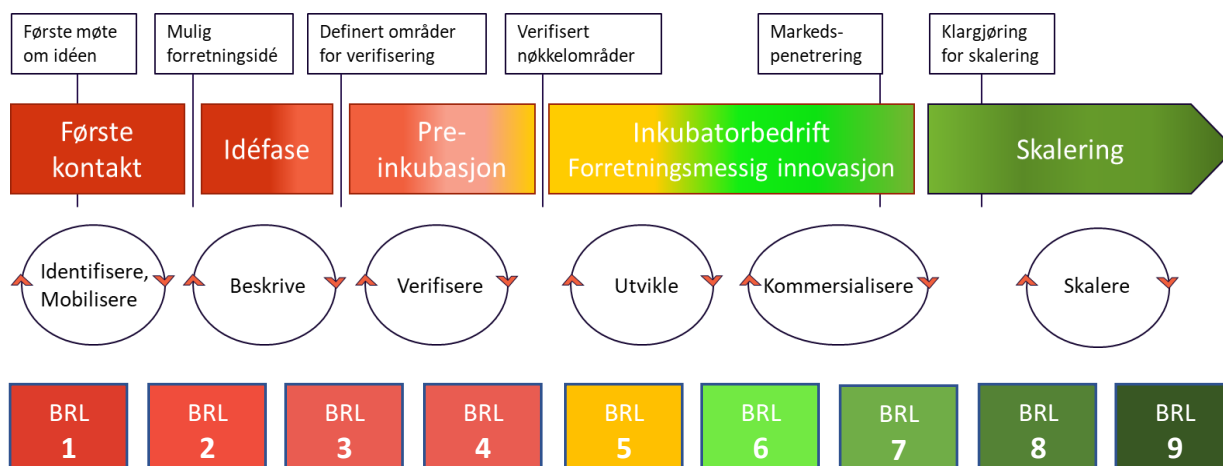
Første møte om idéen

Mulig forretningsidé

Definert områder for verifisering

Verifisert nøkkelområder

Markeds-penetrering

Klargjøring for skalering

Første kontakt

Idéfase

Pre-inkubasjon

Inkubatorbedrift Forretningsmessig innovasjon

Skalering

Identifisere, Mobilisere

Beskrive

Verifisere

Utvikle

Kommersialisere

Skalere

BRL 1

BRL 2

BRL 3

BRL 4

BRL 5

BRL 6

BRL 7

BRL 8

BRL 9